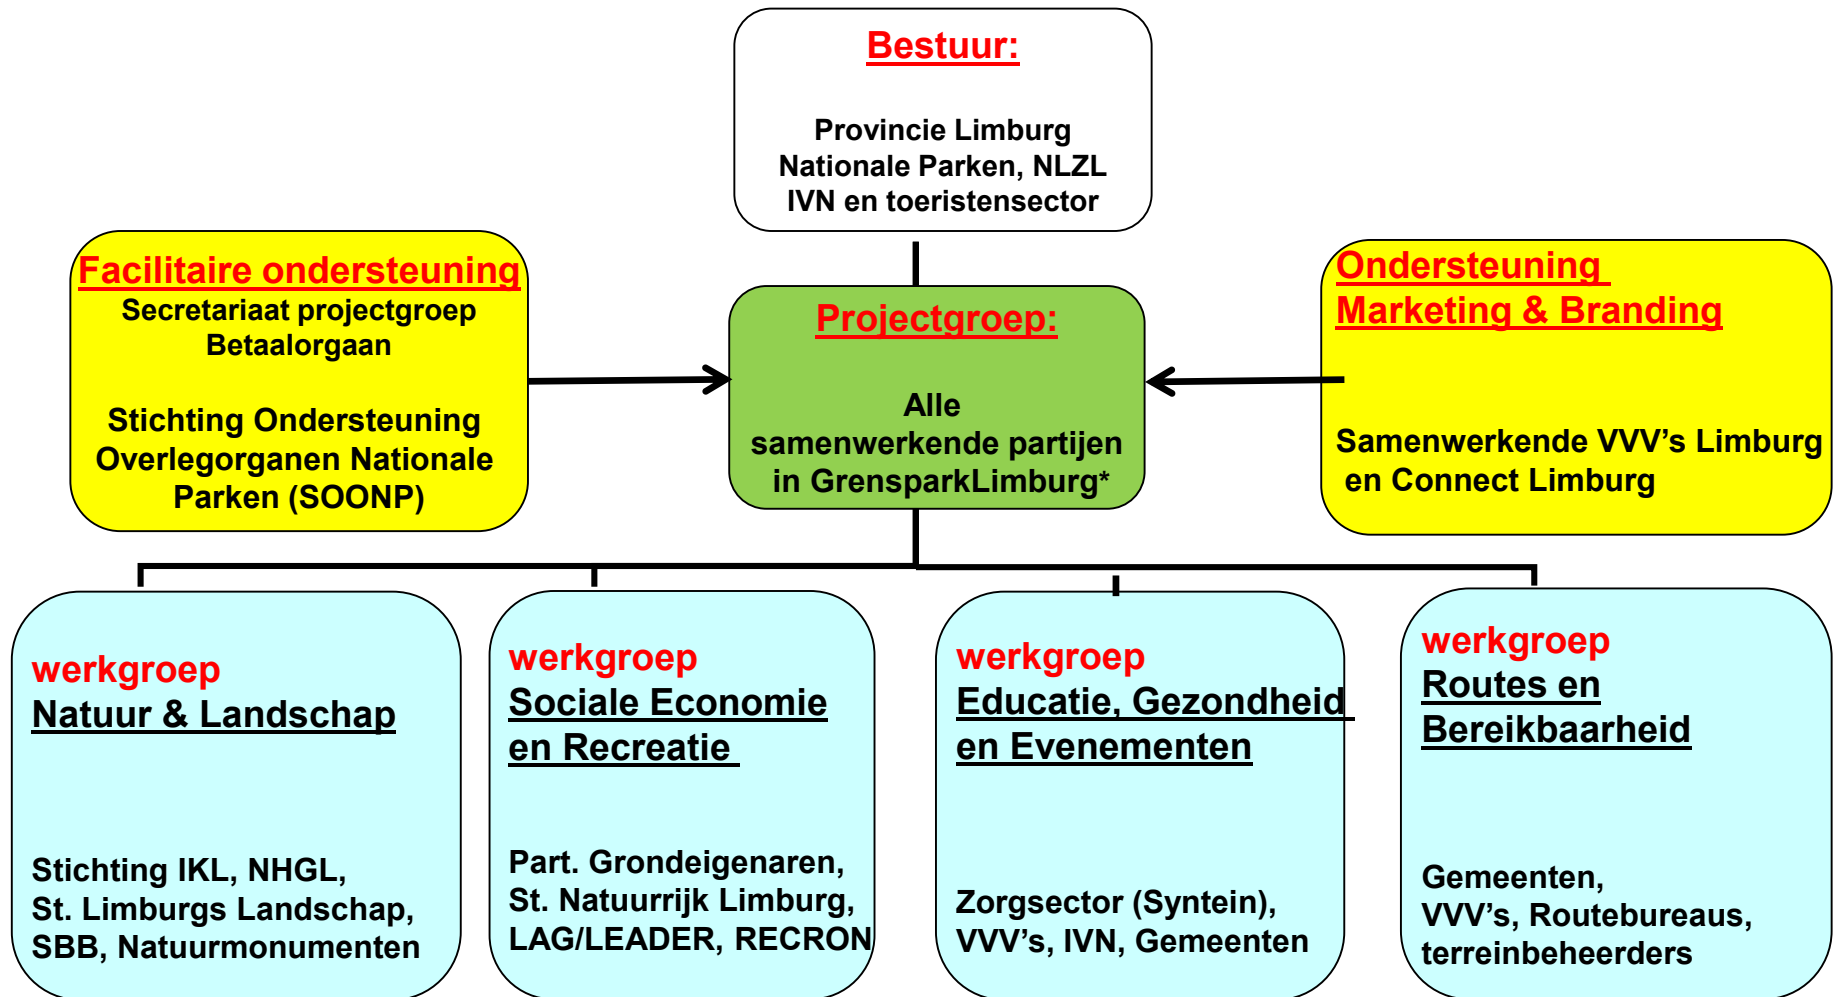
Bestuur:

Provincie Limburg
Nationale Parken, NLZL
IVN en toeristensector

Facilitaire ondersteuning
Secretariaat projectgroep
Betaalorgaan

Stichting Ondersteuning Overlegorganen Nationale Parken (SOONP)

Projectgroep:

Alle samenwerkende partijen in GrensparkLimburg*

Ondersteuning
Marketing & Branding

Samenwerkende VVV's Limburg en Connect Limburg

werkgroep
Natuur & Landschap

Stichting IKL, NHGL, St. Limburgs Landschap, SBB, Natuurmonumenten

werkgroep
Sociale Economie en Recreatie

Part. Grondeigenaren, St. Natuurrijk Limburg, LAG/LEADER, RECRON

werkgroep
Educatie, Gezondheid en Evenementen

Zorgsector (Syntein), VVV's, IVN, Gemeenten

werkgroep
Routes en Bereikbaarheid

Gemeenten, VVV's, Routebureaus, terreinbeheerders